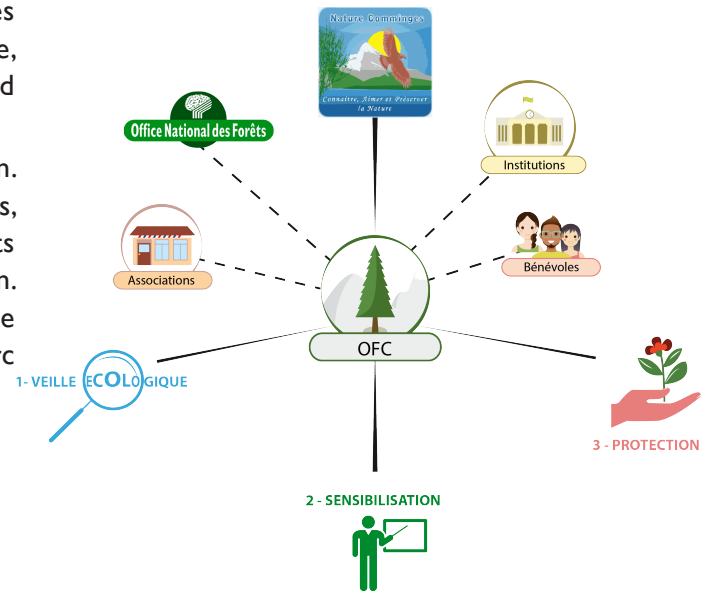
es
e,
d

n.
s,
ts
n.
e
rc

Nature Comminges
Connaître, Aimer et Préserver la Nature

Office National des Forêts

Institutions

Associations

Bénévoles

OFC

1- VEILLE ECOLOGIQUE

3 - PROTECTION

2 - SENSIBILISATION